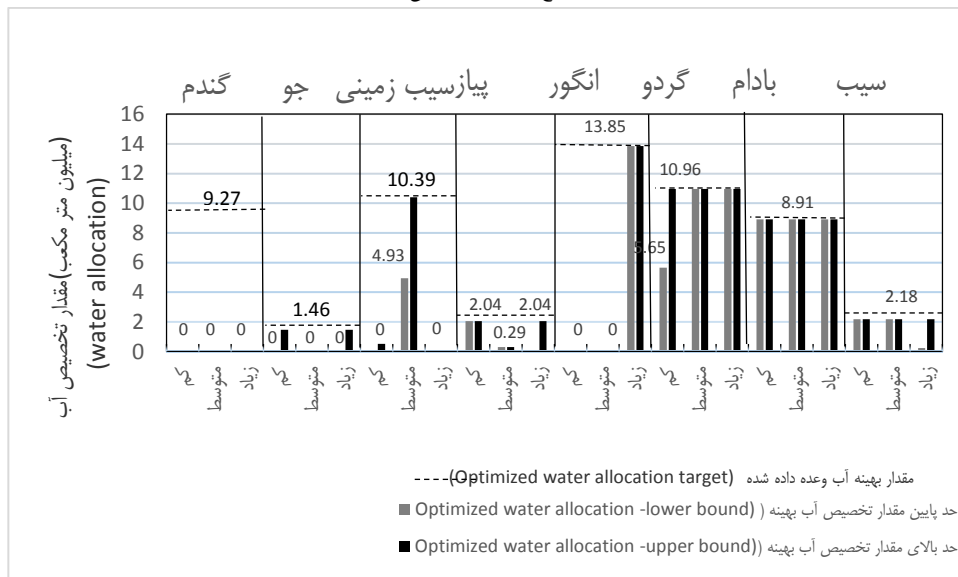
سیب بادام گردو انگور پیازسیب زمینی جو گندم

(میلیون متر مکعب)مقدار تخصیص آب
(water allocation)

16
14
12
10
8
6
4
2
0

9.27
0 0 0
1.46
0 0 0
10.39
4.93
0 0
2.04 2.04
0.29
13.85
0 0
10.96
5.65
8.91
2.18

کم متوسط زیاد کم متوسط زیاد کم متوسط زیاد کم متوسط زیاد کم متوسط زیاد کم متوسط زیاد کم متوسط زیاد کم متوسط زیاد

مقدار بهینه آب وعده داده شده (Optimized water allocation target)

حد پایین مقدار تخصیص آب بهینه ( (Optimized water allocation -lower bound)

حد بالای مقدار تخصیص آب بهینه ((Optimized water allocation -upper bound)